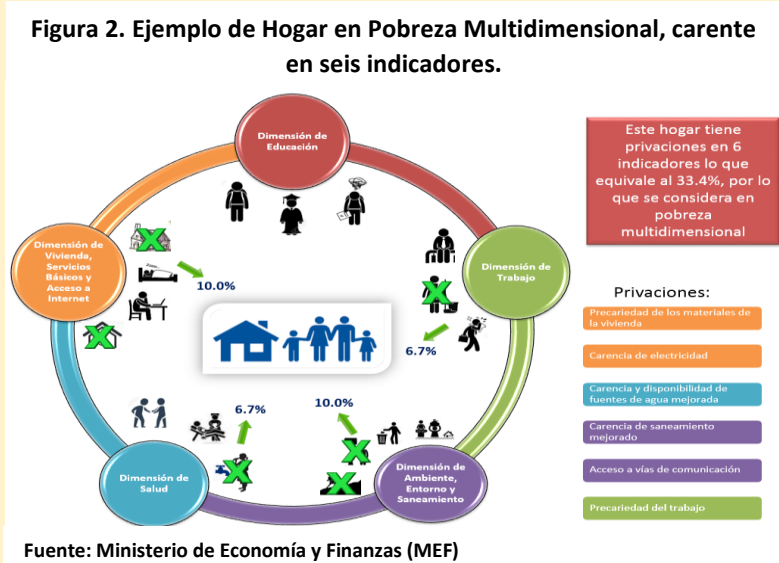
Figura 2. Ejemplo de Hogar en Pobreza Multidimensional, carente en seis indicadores.

Dimensión de Educación

Dimensión de Vivienda, Servicios Básicos y Acceso a Internet

10.0%

Dimensión de Trabajo

6.7%

6.7%

10.0%

Dimensión de Salud

Dimensión de Ambiente, Entorno y Saneamiento

Este hogar tiene privaciones en 6 indicadores lo que equivale al 33.4%, por lo que se considera en pobreza multidimensional

Privaciones:

Precariedad de los materiales de la vivienda

Carencia de electricidad

Carencia y disponibilidad de fuentes de agua mejorada

Carencia de saneamiento mejorado

Acceso a vías de comunicación

Precariedad del trabajo

Fuente: Ministerio de Economía y Finanzas (MEF)